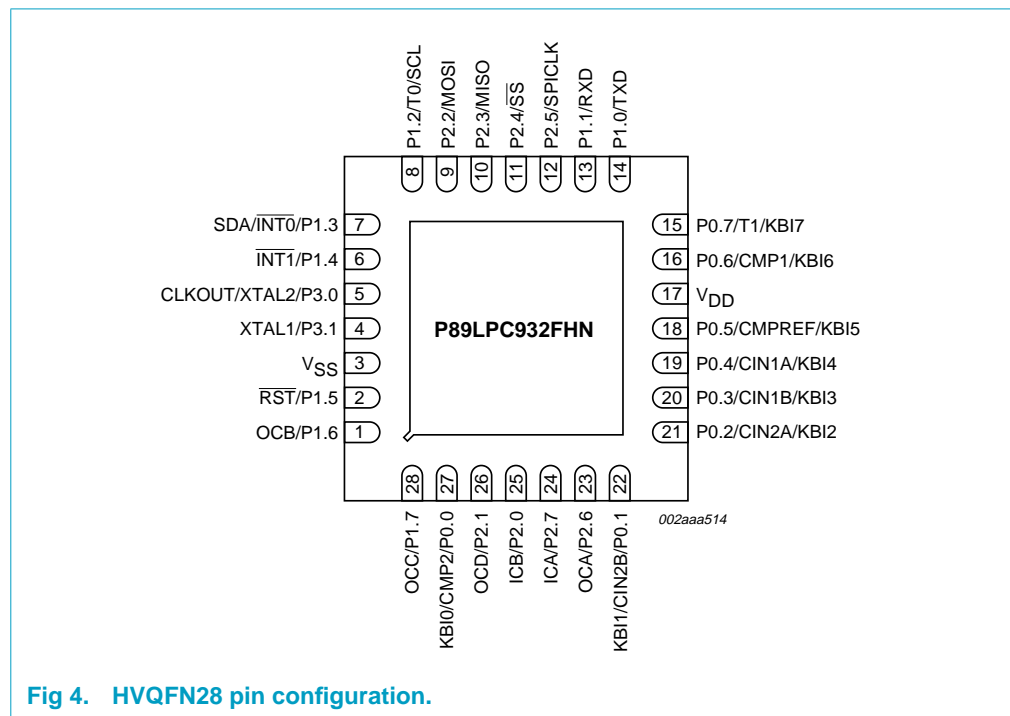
P1.2/T0/SCL
P2.2/MOSI
P2.3/MISO
P2.4/$\overline{SS}$
P2.5/SPICLK
P1.1/RXD
P1.0/TXD
8
9
10
11
12
13
14

SDA/$\overline{INT0}$/P1.3 7
$\overline{INT1}$/P1.4 6
CLKOUT/XTAL2/P3.0 5
XTAL1/P3.1 4
$V_{SS}$ 3
$\overline{RST}$/P1.5 2
OCB/P1.6 1

P89LPC932FHN

15 P0.7/T1/KBI7
16 P0.6/CMP1/KBI6
17 $V_{DD}$
18 P0.5/CMPREF/KBI5
19 P0.4/CIN1A/KBI4
20 P0.3/CIN1B/KBI3
21 P0.2/CIN2A/KBI2

28
27
26
25
24
23
22
OCC/P1.7
KBI0/CMP2/P0.0
OCD/P2.1
ICB/P2.0
ICA/P2.7
OCA/P2.6
KBI1/CIN2B/P0.1

002aaa514

Fig 4. HVQFN28 pin configuration.